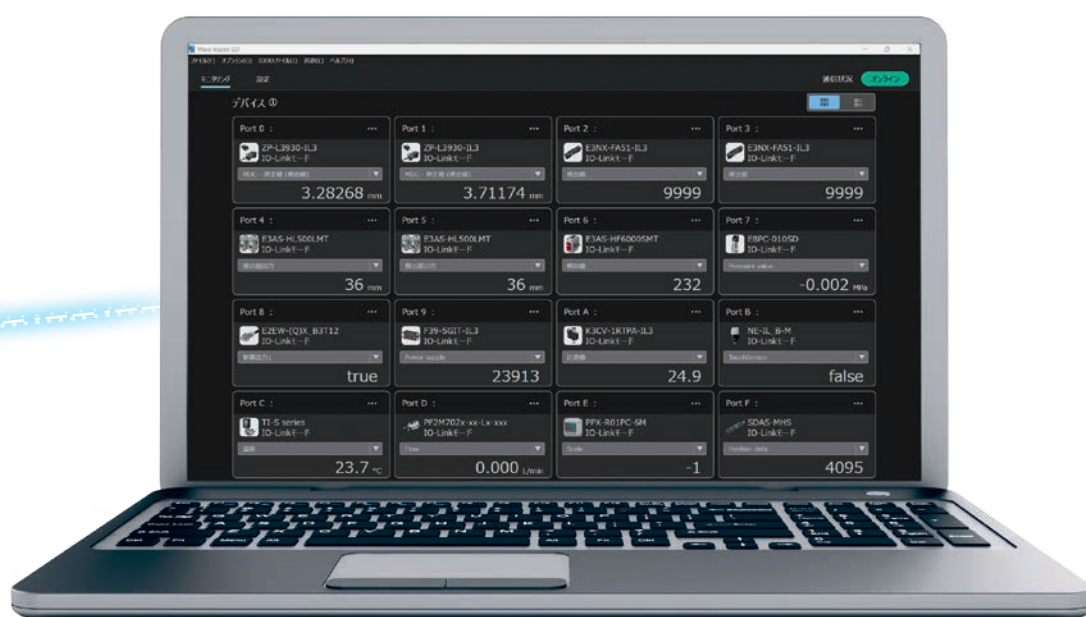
Mass Builder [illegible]

ファイル(F) オプション(O) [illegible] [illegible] ヘルプ(H)

モニタリング 設定

通信状況 オンライン

デバイス ①

Port 0 : ···
ZP-L3930-IL3
IO-Linkモード
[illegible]
3.28268 mm

Port 1 : ···
ZP-L3930-IL3
IO-Linkモード
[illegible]
3.71174 mm

Port 2 : ···
E3NX-FA51-IL3
IO-Linkモード
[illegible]
9999

Port 3 : ···
E3NX-FA51-IL3
IO-Linkモード
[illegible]
9999

Port 4 : ···
E3AS-HL500LMT
IO-Linkモード
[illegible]
36 mm

Port 5 : ···
E3AS-HL500LMT
IO-Linkモード
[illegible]
36 mm

Port 6 : ···
E3AS-HF6000SMT
IO-Linkモード
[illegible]
232

Port 7 : ···
E8PC-010SD
IO-Linkモード
Pressure value
-0.002 MPa

Port 8 : ···
E2EW-[Q]X_B3T1Z
IO-Linkモード
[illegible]
true

Port 9 : ···
F39-SGIT-IL3
IO-Linkモード
Power supply
23913

Port A : ···
K3CV-1RTPA-IL3
IO-Linkモード
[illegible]
24.9

Port B : ···
NE-IL_B-M
IO-Linkモード
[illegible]
false

Port C : ···
TI-S series
IO-Linkモード
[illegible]
23.7 ℃

Port D : ···
PF2M702x-xx-Lx-xxx
IO-Linkモード
Flow
0.000 L/min

Port E : ···
PPX-R01PC-6M
IO-Linkモード
Scale
-1

Port F : ···
SDAS-MHS
IO-Linkモード
Position data
4095